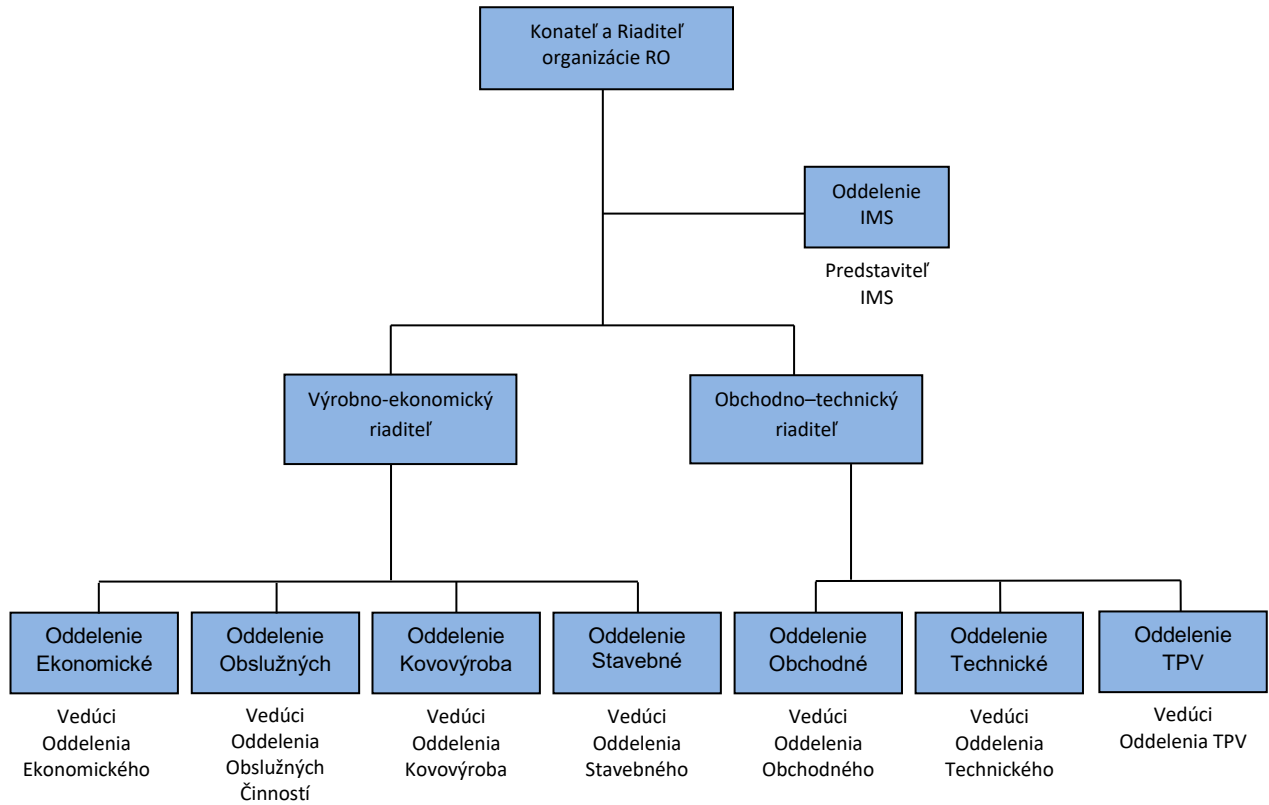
Konateľ a Riaditeľ organizácie RO

Oddelenie IMS

Predstaviteľ IMS

Výrobno-ekonomický riaditeľ

Obchodno–technický riaditeľ

Oddelenie Ekonomické

Vedúci Oddelenia Ekonomického

Oddelenie Obslužných

Vedúci Oddelenia Obslužných Činností

Oddelenie Kovovýroba

Vedúci Oddelenia Kovovýroba

Oddelenie Stavebné

Vedúci Oddelenia Stavebného

Oddelenie Obchodné

Vedúci Oddelenia Obchodného

Oddelenie Technické

Vedúci Oddelenia Technického

Oddelenie TPV

Vedúci Oddelenia TPV